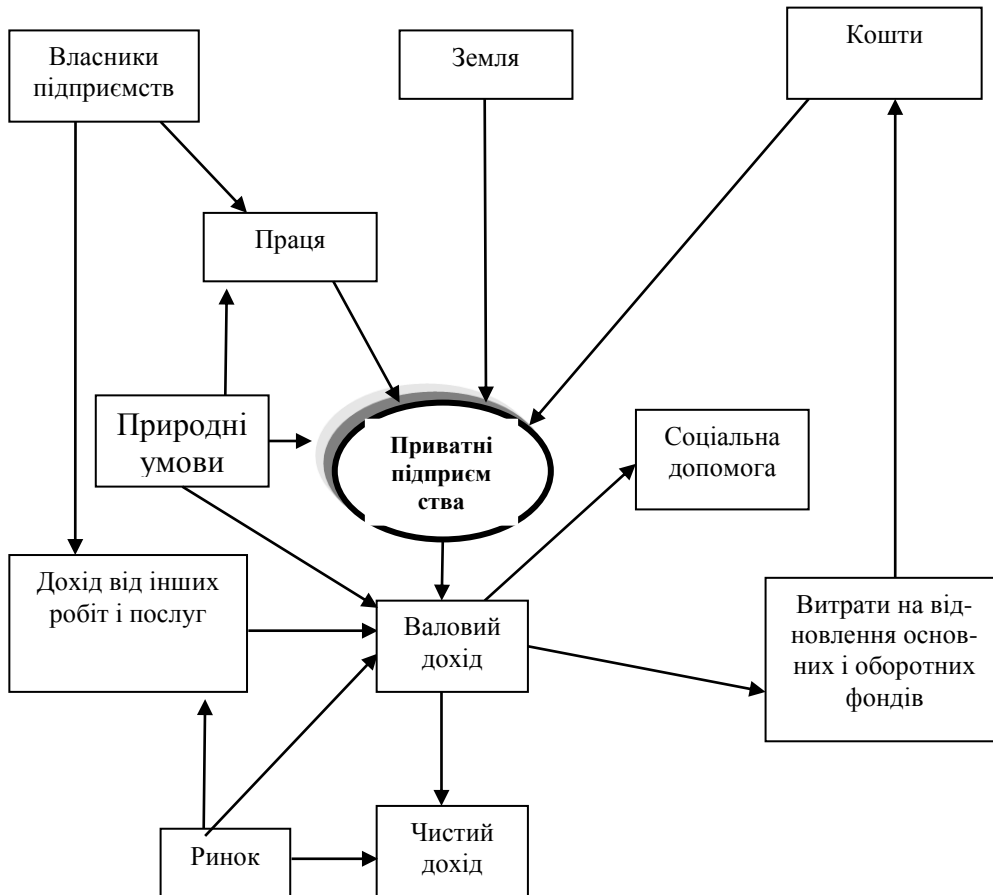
Власники підприємств

Земля

Кошти

Праця

Природні умови

Приватні підприєм ства

Соціальна допомога

Дохід від інших робіт і послуг

Валовий дохід

Витрати на відновлення основних і оборотних фондів

Ринок

Чистий дохід